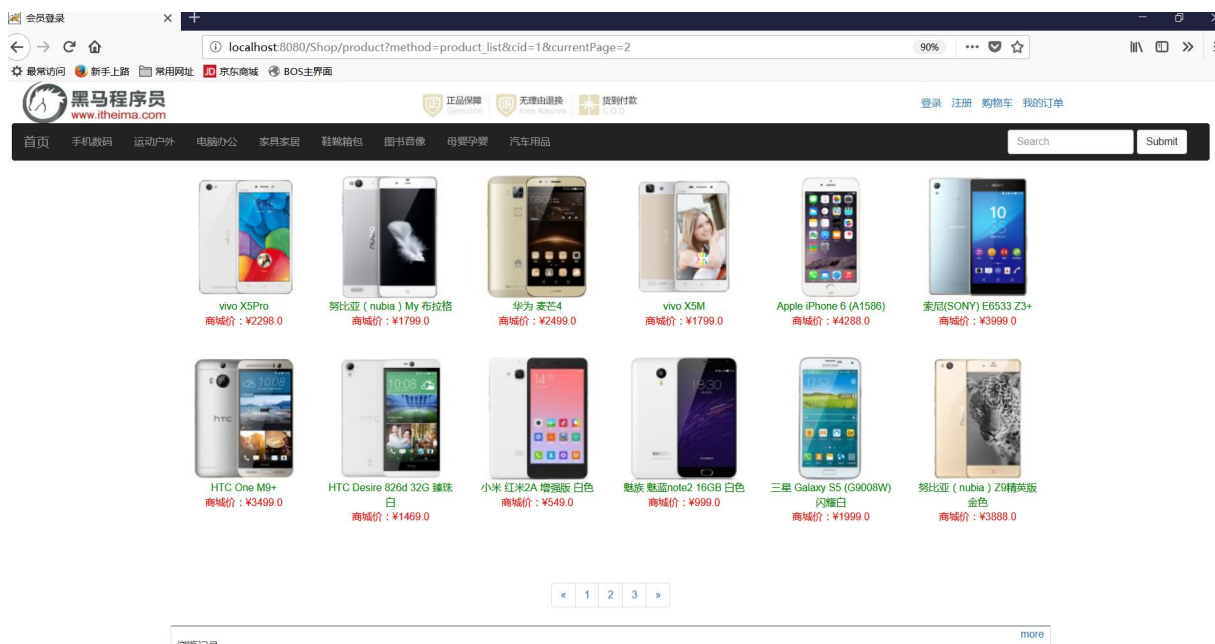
会员登录 ×

localhost:8080/Shop/product?method=product_list&cid=1&currentPage=2

90%

最常访问 新手上路 常用网址 京东商城 BOS主界面

黑马程序员
www.itheima.com

正品保障 Genuine 无理由退换 Free Returns 货到付款 C.O.D

登录 注册 购物车 我的订单

首页 手机数码 运动户外 电脑办公 家具家居 鞋靴箱包 图书音像 母婴孕婴 汽车用品

Search Submit

vivo X5Pro
商城价：¥2298.0

努比亚（nubia）My 布拉格
商城价：¥1799.0

华为 麦芒4
商城价：¥2499.0

vivo X5M
商城价：¥1799.0

Apple iPhone 6 (A1586)
商城价：¥4288.0

索尼(SONY) E6533 Z3+
商城价：¥3999.0

HTC One M9+
商城价：¥3499.0

HTC Desire 826d 32G 臻珠白
商城价：¥1469.0

小米 红米2A 增强版 白色
商城价：¥549.0

魅族 魅蓝note2 16GB 白色
商城价：¥999.0

三星 Galaxy S5 (G9008W) 闪耀白
商城价：¥1999.0

努比亚（nubia）Z9精英版 金色
商城价：¥3888.0

« 1 2 3 »

more